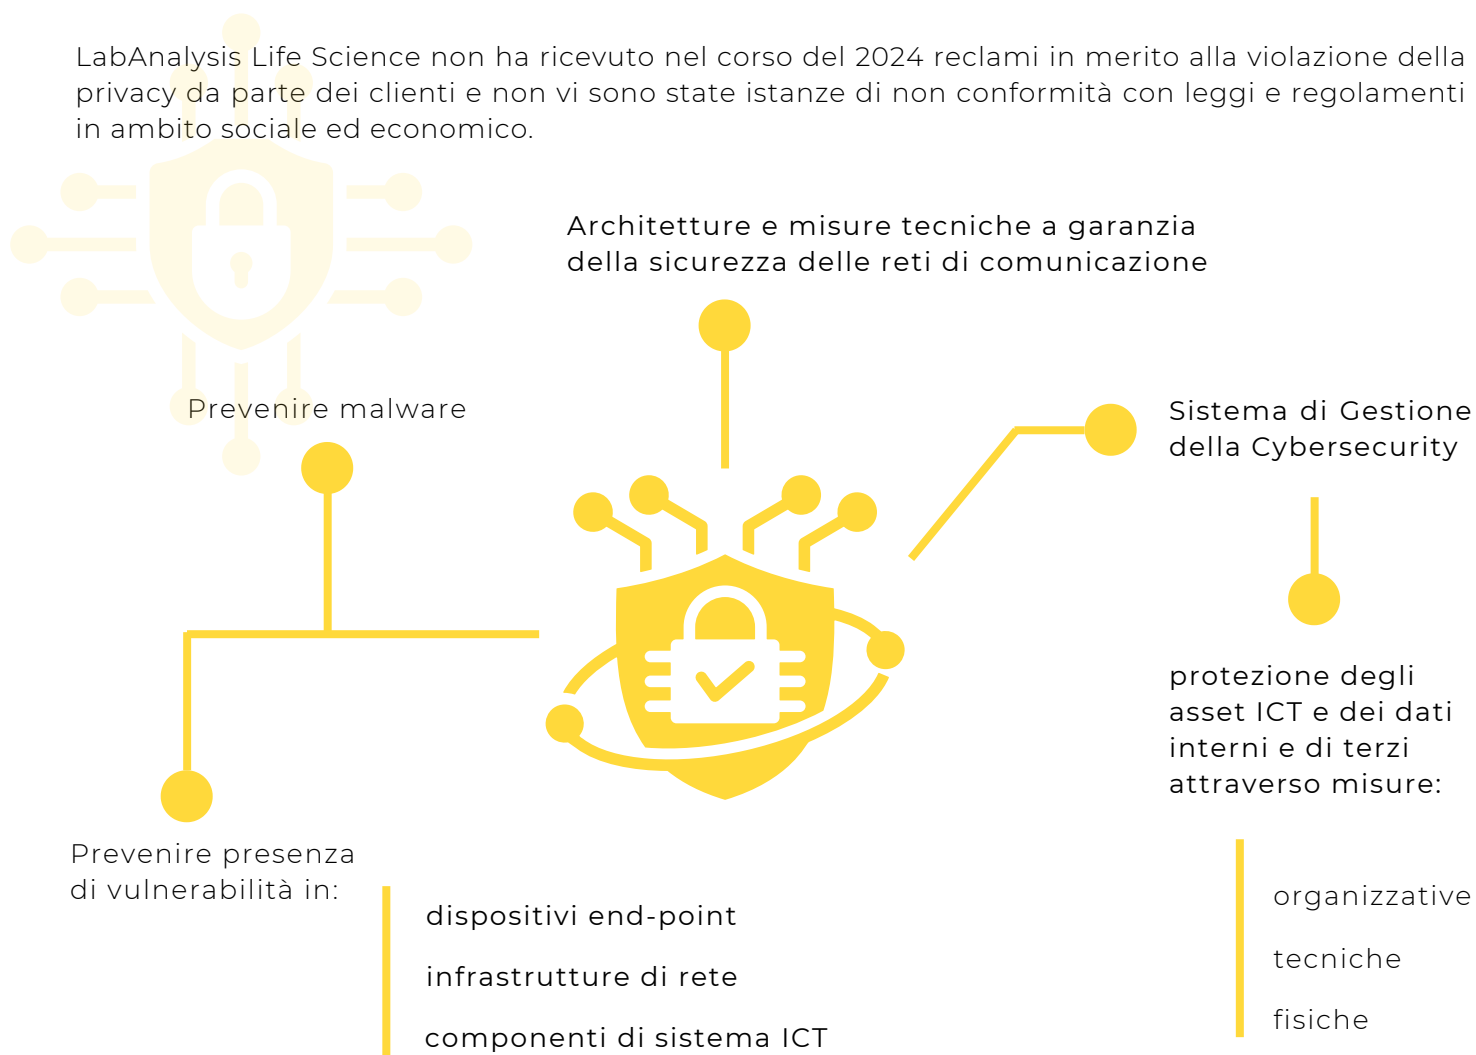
LabAnalysis Life Science non ha ricevuto nel corso del 2024 reclami in merito alla violazione della privacy da parte dei clienti e non vi sono state istanze di non conformità con leggi e regolamenti in ambito sociale ed economico.

Architetture e misure tecniche a garanzia della sicurezza delle reti di comunicazione

Prevenire malware

Sistema di Gestione della Cybersecurity

protezione degli asset ICT e dei dati interni e di terzi attraverso misure:

organizzative

tecniche

fisiche

Prevenire presenza di vulnerabilità in:

dispositivi end-point

infrastrutture di rete

componenti di sistema ICT